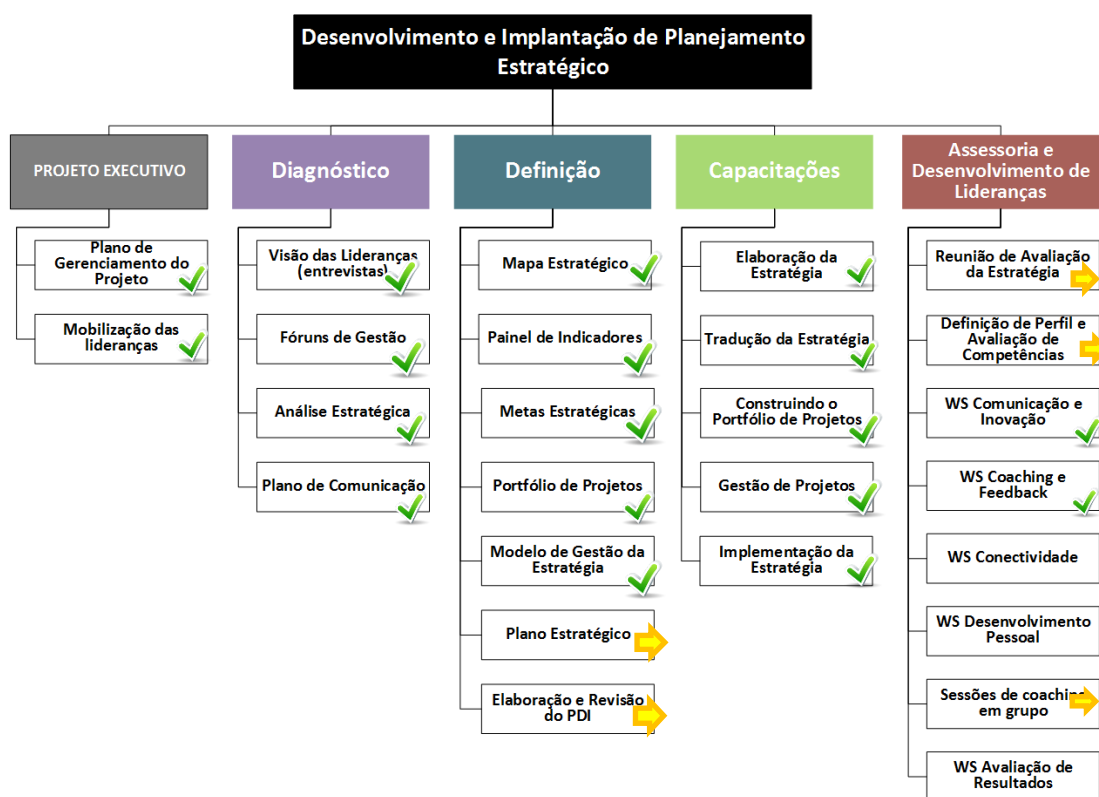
Desenvolvimento e Implantação de Planejamento Estratégico

PROJETO EXECUTIVO

Plano de Gerenciamento do Projeto

Mobilização das lideranças

Diagnóstico

Visão das Lideranças (entrevistas)

Fóruns de Gestão

Análise Estratégica

Plano de Comunicação

Definição

Mapa Estratégico

Painel de Indicadores

Metas Estratégicas

Portfólio de Projetos

Modelo de Gestão da Estratégia

Plano Estratégico

Elaboração e Revisão do PDI

Capacitações

Elaboração da Estratégia

Tradução da Estratégia

Construindo o Portfólio de Projetos

Gestão de Projetos

Implementação da Estratégia

Assessoria e Desenvolvimento de Lideranças

Reunião de Avaliação da Estratégia

Definição de Perfil e Avaliação de Competências

WS Comunicação e Inovação

WS Coaching e Feedback

WS Conectividade

WS Desenvolvimento Pessoal

Sessões de coaching em grupo

WS Avaliação de Resultados